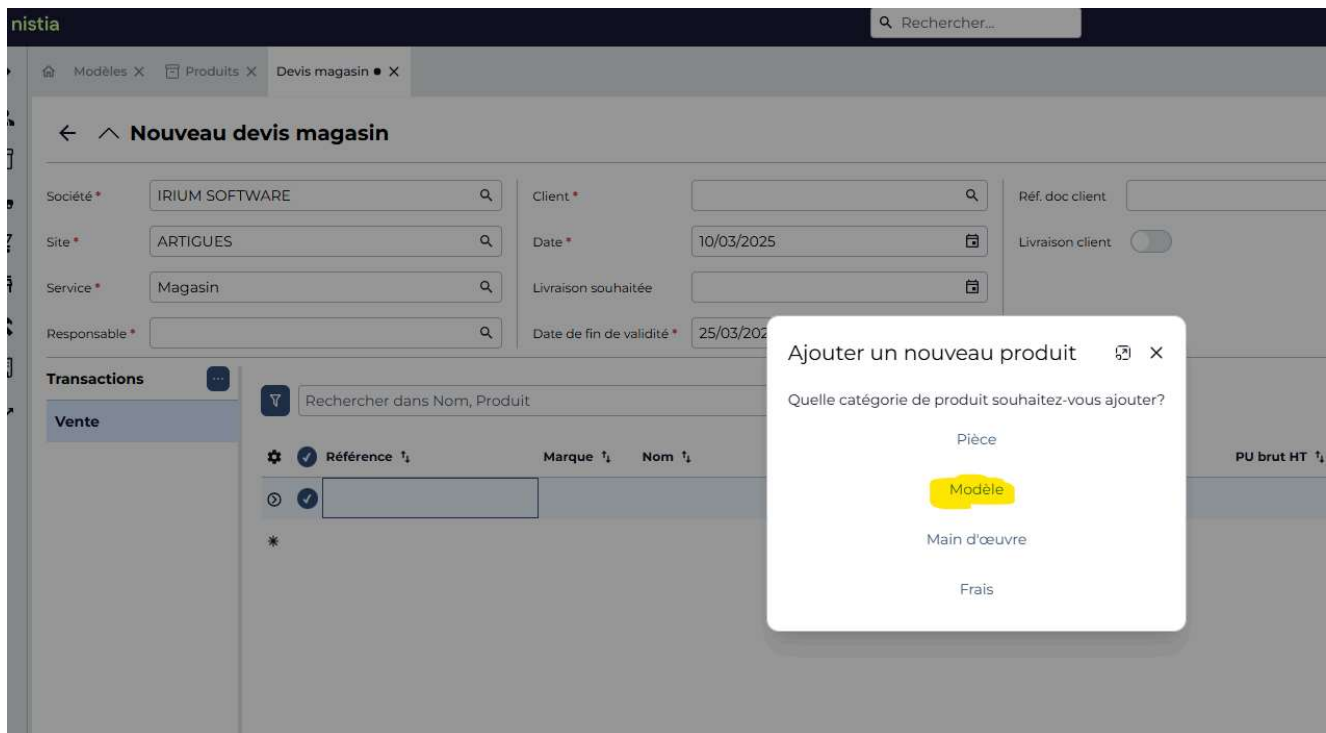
nistia

Rechercher...

Modèles × Produits × Devis magasin • ×

← ^ Nouveau devis magasin

Société * IRIUM SOFTWARE

Site * ARTIGUES

Service * Magasin

Responsable *

Client *

Date * 10/03/2025

Livraison souhaitée

Date de fin de validité * 25/03/202

Réf. doc client

Livraison client

Transactions ...

Vente

Rechercher dans Nom, Produit

Référence

Marque

Nom

PU brut HT

Ajouter un nouveau produit

Quelle catégorie de produit souhaitez-vous ajouter?

Pièce

Modèle

Main d'œuvre

Frais